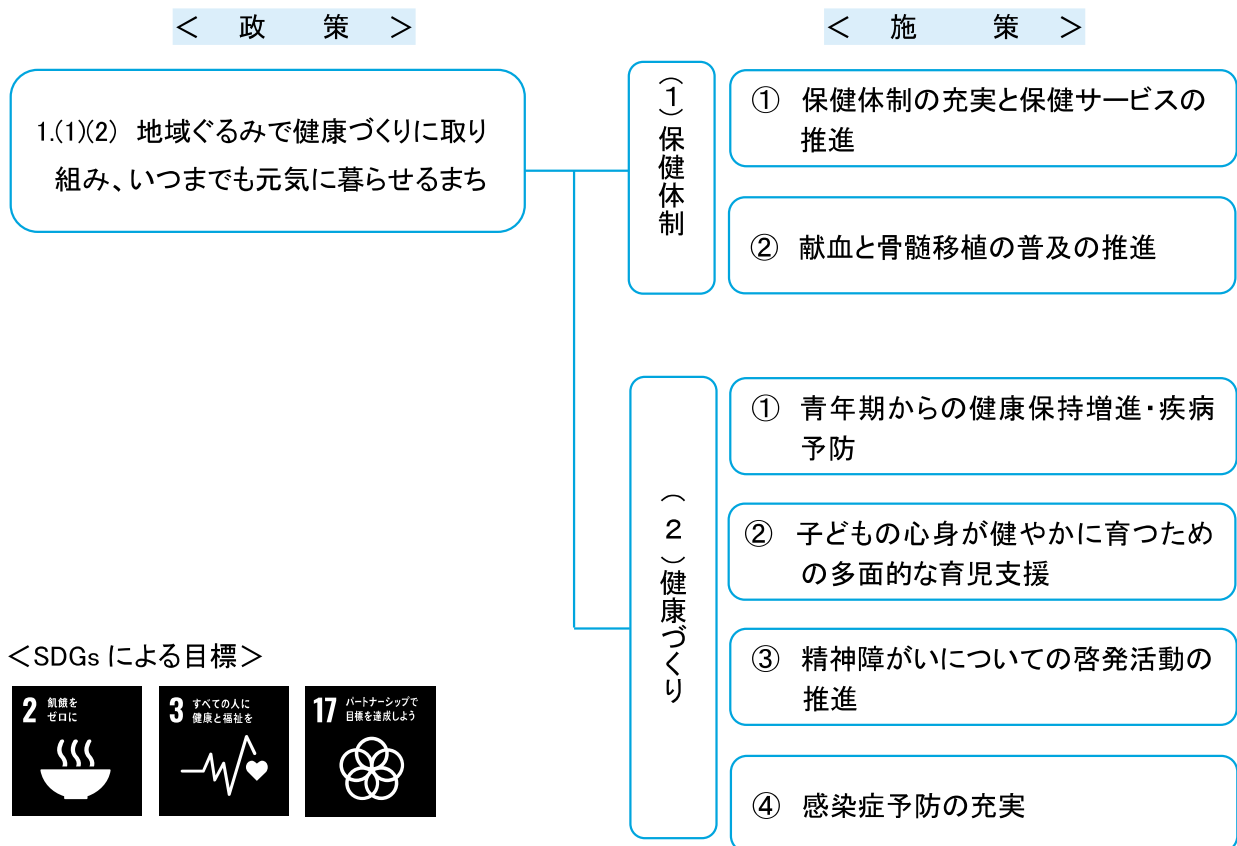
＜　政　　策　＞

1.(1)(2)　地域ぐるみで健康づくりに取り組み、いつまでも元気に暮らせるまち

＜　施　　策　＞

（1）保健体制

①　保健体制の充実と保健サービスの推進

②　献血と骨髄移植の普及の推進

（2）健康づくり

①　青年期からの健康保持増進・疾病予防

②　子どもの心身が健やかに育つための多面的な育児支援

③　精神障がいについての啓発活動の推進

④　感染症予防の充実

＜SDGs による目標＞

2 飢餓をゼロに

3 すべての人に健康と福祉を

17 パートナーシップで目標を達成しよう